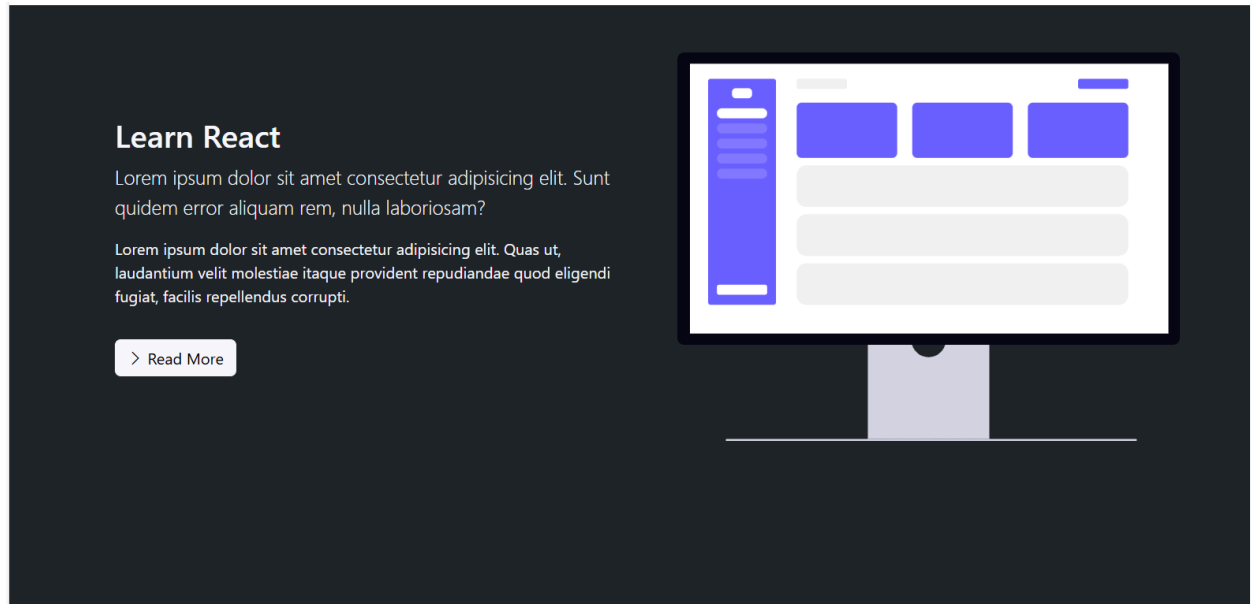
Learn React

Lorem ipsum dolor sit amet consectetur adipisicing elit. Sunt quidem error aliquam rem, nulla laboriosam?

Lorem ipsum dolor sit amet consectetur adipisicing elit. Quas ut, laudantium velit molestiae itaque provident repudiandae quod eligendi fugiat, facilis repellendus corrupti.

> Read More